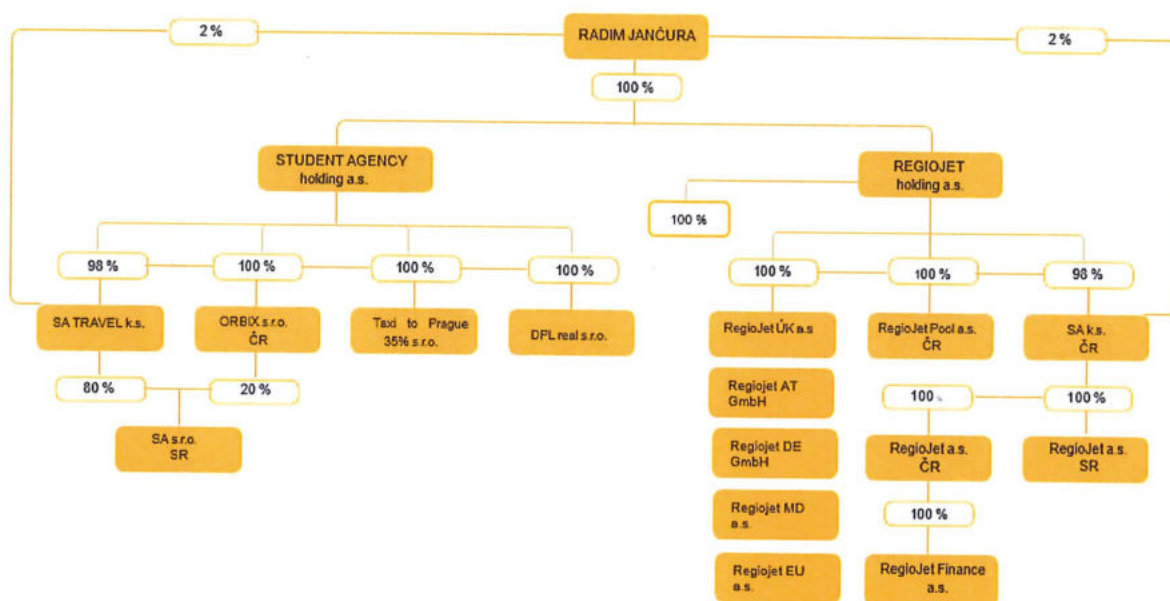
2 %

RADIM JANČURA

2 %

100 %

STUDENT AGENCY holding a.s.

REGIOJET holding a.s.

100 %

98 %

100 %

100 %

100 %

100 %

100 %

98 %

SA TRAVEL k.s.

ORBIX s.r.o. ČR

Taxi to Prague 35% s.r.o.

DFL real s.r.o.

RegioJet ÚK a.s

RegioJet Pocl a.s. ČR

SA k.s. ČR

80 %

20 %

SA s.r.o. SR

Regiojet AT GmbH

Regiojet DE GmbH

Regiojet MD a.s.

Regiojet EU a.s.

100 %

100 %

RegioJet a.s. ČR

RegioJet a.s. SR

100 %

RegioJet Finance a.s.